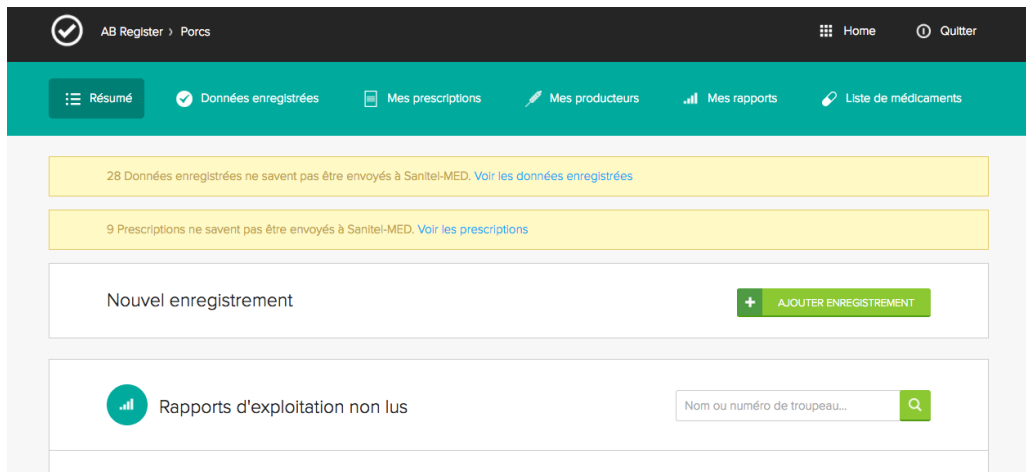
AB Register › Porcs

Home

Quitter

Résumé

Données enregistrées

Mes prescriptions

Mes producteurs

Mes rapports

Liste de médicaments

28 Données enregistrées ne savent pas être envoyés à Sanitel-MED. Voir les données enregistrées

9 Prescriptions ne savent pas être envoyés à Sanitel-MED. Voir les prescriptions

Nouvel enregistrement

AJOUTER ENREGISTREMENT

Rapports d'exploitation non lus

Nom ou numéro de troupeau...